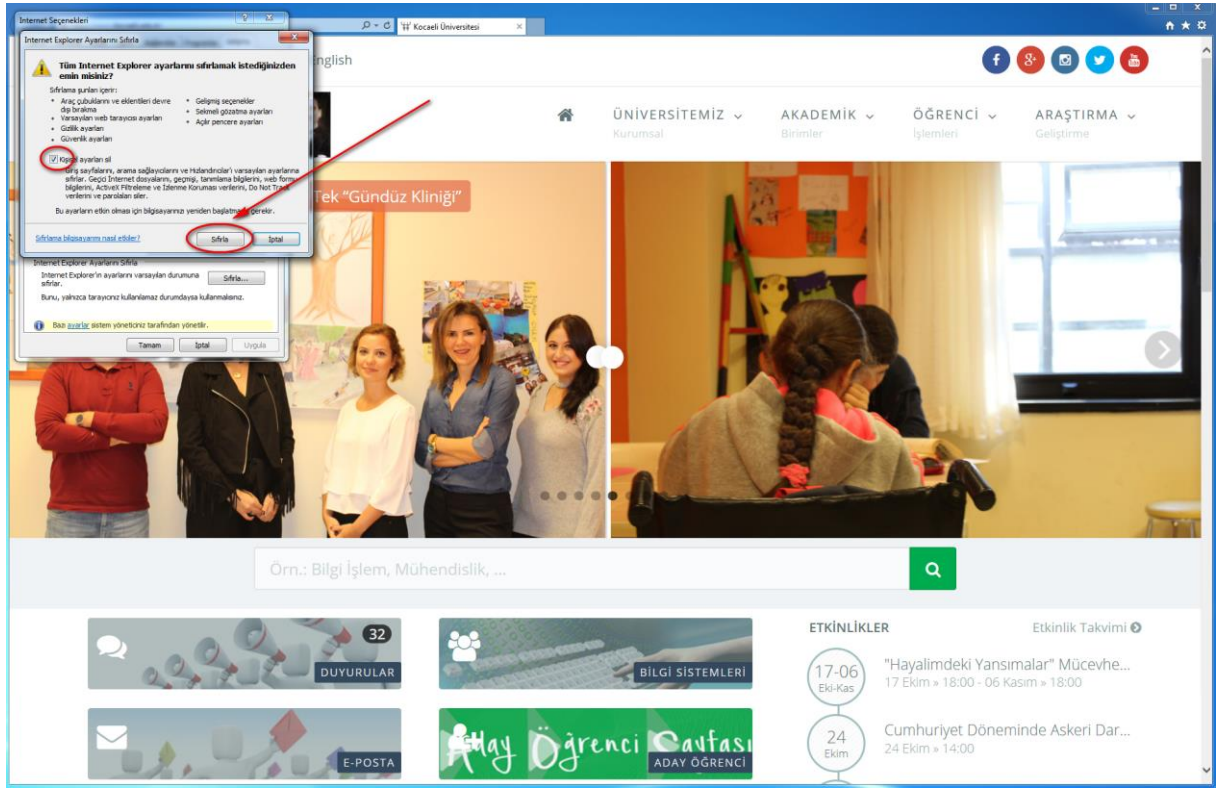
Internet Seçenekleri

Internet Explorer Ayarlarını Sıfırla

Tüm Internet Explorer ayarlarını sıfırlamak istediğinizden emin misiniz?

Sıfırlama şunları içerir:
• Araç çubuklarını ve eklentileri devre dışı bırakma
• Varsayılan web tarayıcısı ayarları
• Gizlilik ayarları
• Güvenlik ayarları
• Gelişmiş seçenekler
• Sekmeli gözatma ayarları
• Açılır pencere ayarları

Kişisel ayarları sil
Giriş sayfalarını, arama sağlayıcılarını ve Hızlandırıcıları varsayılan ayarlarına sıfırlar. Geçici Internet dosyalarını, geçmişi, tanımlama bilgilerini, web formu bilgilerini, ActiveX Filtreleme ve İzlenme Koruması verilerini, Do Not Track verilerini ve parolaları siler.

Bu ayarların etkin olması için bilgisayarınızı yeniden başlatmanız gerekir.

Sıfırlama bilgisayarımı nasıl etkiler?

Sıfırla İptal

Internet Explorer Ayarlarını Sıfırla
Internet Explorer'ın ayarlarını varsayılan durumuna sıfırlar.
Sıfırla...
Bunu, yalnızca tarayıcınız kullanılamaz durumdaysa kullanmalısınız.

Bazı ayarlar sistem yöneticiniz tarafından yönetilir.

Tamam İptal Uygula

Kocaeli Üniversitesi

English

ÜNİVERSİTEMİZ Kurumsal
AKADEMİK Birimler
ÖĞRENCİ İşlemleri
ARAŞTIRMA Geliştirme

Tek "Gündüz Kliniği"

Örn.: Bilgi İşlem, Mühendislik, ...

32
DUYURULAR
BİLGİ SİSTEMLERİ
E-POSTA
Aday Öğrenci Sayfası
ADAY ÖĞRENCİ

ETKİNLİKLER
Etkinlik Takvimi

17-06 Eki-Kas
"Hayalimdeki Yansımalar" Mücevhe...
17 Ekim » 18:00 - 06 Kasım » 18:00

24 Ekim
Cumhuriyet Döneminde Askeri Dar...
24 Ekim » 14:00